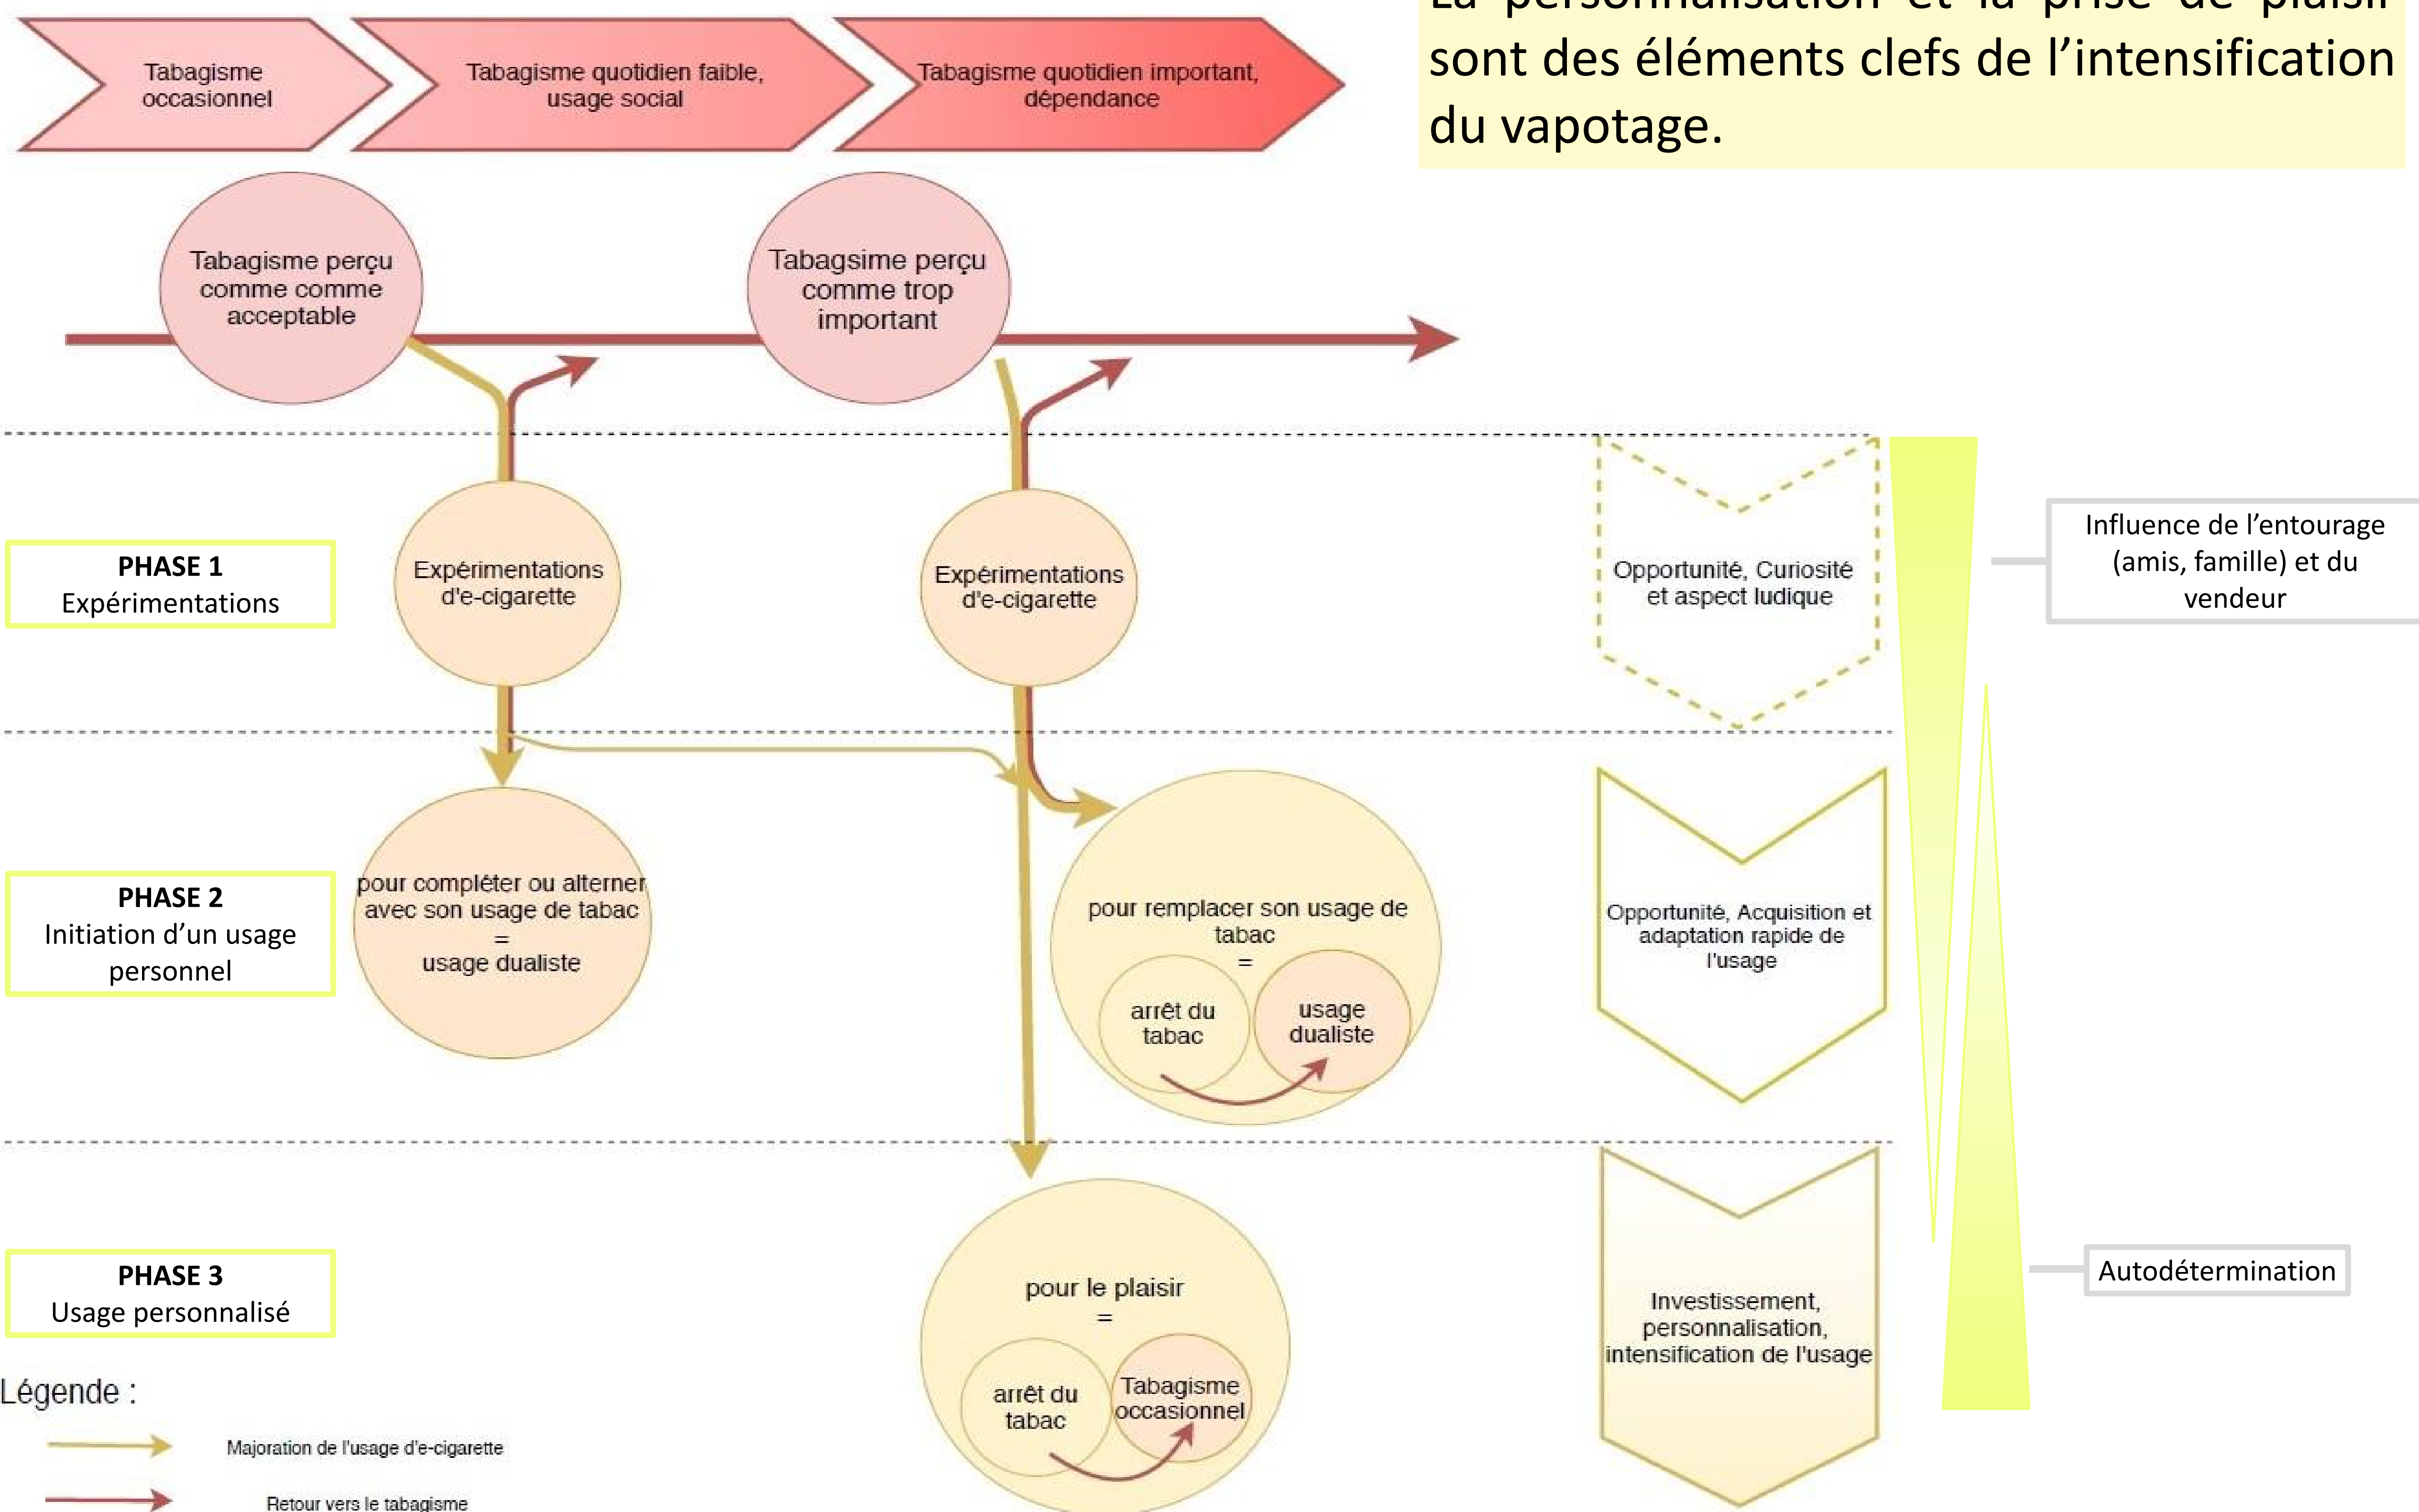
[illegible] sont des éléments clefs de l'intensification du vapotage.

Tabagisme occasionnel

Tabagisme quotidien faible, usage social

Tabagisme quotidien important, dépendance

Tabagisme perçu comme comme acceptable

Tabagsime perçu comme trop important

PHASE 1
Expérimentations

Expérimentations d'e-cigarette

Expérimentations d'e-cigarette

Opportunité, Curiosité et aspect ludique

Influence de l'entourage (amis, famille) et du vendeur

PHASE 2
Initiation d'un usage personnel

pour compléter ou alterner avec son usage de tabac
=
usage dualiste

pour remplacer son usage de tabac
=

arrêt du tabac

usage dualiste

Opportunité, Acquisition et adaptation rapide de l'usage

PHASE 3
Usage personnalisé

pour le plaisir
=

arrêt du tabac

Tabagisme occasionnel

Investissement, personnalisation, intensification de l'usage

Autodétermination

Légende :

Majoration de l'usage d'e-cigarette

Retour vers le tabagisme